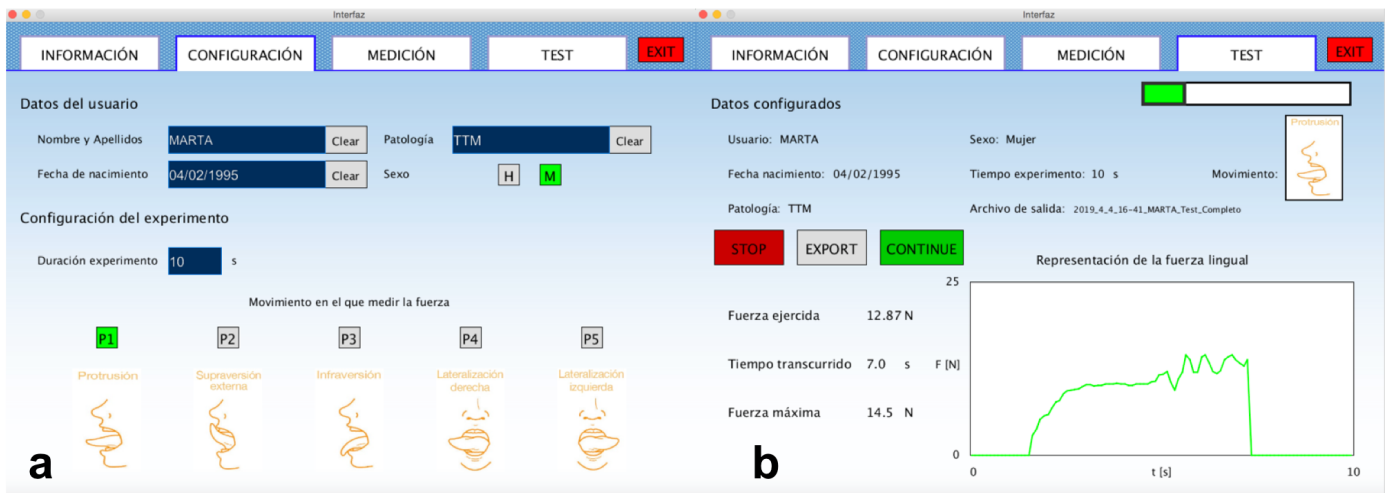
Interfaz

INFORMACIÓN | CONFIGURACIÓN | MEDICIÓN | TEST | EXIT

Datos del usuario

Nombre y Apellidos MARTA Clear

Patología TTM Clear

Fecha de nacimiento 04/02/1995 Clear

Sexo H M

Configuración del experimento

Duración experimento 10 s

Movimiento en el que medir la fuerza

P1 P2 P3 P4 P5

Protrusión

Supraversión externa

Infraversión

Lateralización derecha

Lateralización izquierda

a

Interfaz

INFORMACIÓN | CONFIGURACIÓN | MEDICIÓN | TEST | EXIT

Datos configurados

Usuario: MARTA

Sexo: Mujer

Protrusión

Fecha de nacimiento: 04/02/1995

Tiempo experimento: 10 s

Movimiento:

Patología: TTM

Archivo de salida: 2019_4_4_16-41_MARTA_Test_Completo

STOP EXPORT CONTINUE

Representación de la fuerza lingual

Fuerza ejercida 12.87 N

Tiempo transcurrido 7.0 s

Fuerza máxima 14.5 N

25

F [N]

0

0

t [s]

10

b